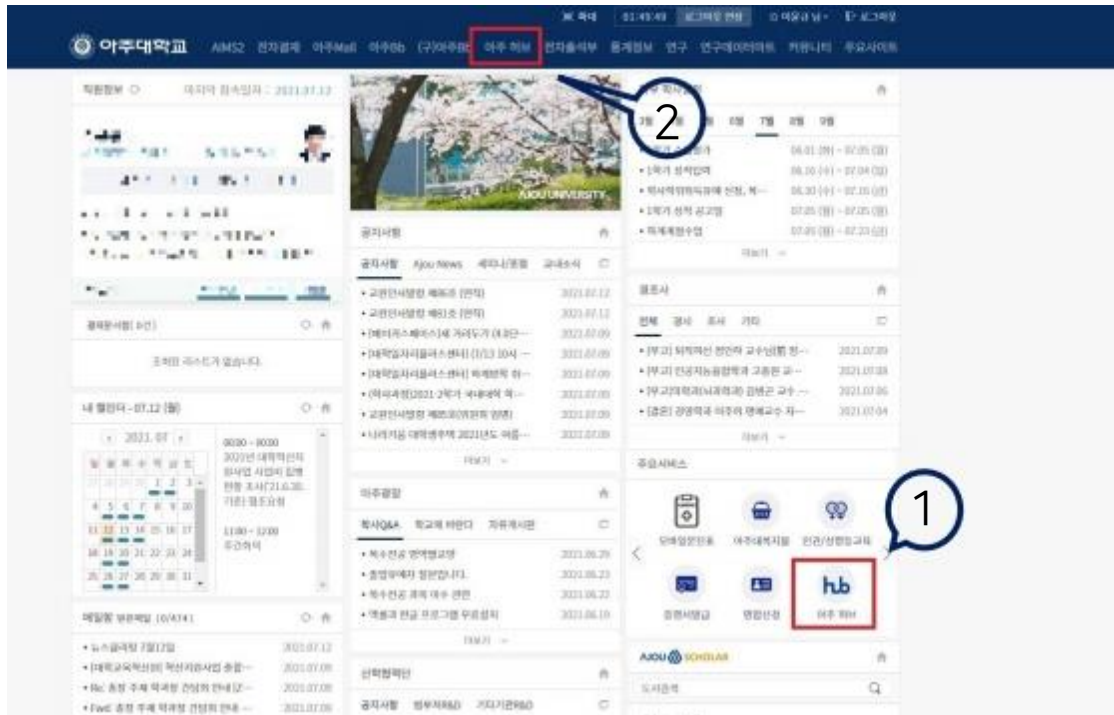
아주대학교 AIMS2 전자결재 아주Mall 아주Bb (구)아주Bb 아주 허브 전자출석부 통계정보 연구 연구데이터아트 커뮤니티 주요사이트

01:45:49 로그아웃 연장 로그아웃

직원정보 마지막 접속일자 : 2021.07.12

결재문서함 (0건)
조회된 리스트가 없습니다.

내 캘린더 - 07.12 (월)
2021. 07
일 월 화 수 목 금 토
1 2 3
4 5 6 7 8 9 10
11 12 13 14 15 16 17
18 19 20 21 22 23 24
25 26 27 28 29 30 31
09:00 ~ 10:00
11:00 ~ 12:00

메일함 받은메일 (0/4741)
• 뉴스클리핑 7월12일 2021.07.12
• [대학교육혁신원] 혁신지원사업 종합··· 2021.07.09
• Re: 초청 주제 학과장 간담회 안내(2··· 2021.07.08
• Fwd: 초청 주제 학과장 간담회 안내 ··· 2021.07.08

AJOU UNIVERSITY

공지사항
공지사항 Ajou News 세미나/포럼 교내소식
• 교원인사발령 제8호 (면직) 2021.07.12
• 교원인사발령 제8호 (면직) 2021.07.12
• 2021.07.09
• 2021.07.09
• 2021.07.09
• 2021.07.09
• 교원인사발령 제8호 2021.07.09
• 2021.07.09
더보기

아주광장
학사Q&A 학교에 바란다 자유게시판
• 2021.06.29
• 2021.06.23
• 2021.06.23
• 2021.06.10
더보기

산학협력단
공지사항 정부지원R&D 기타기관R&D

학사일정
6월 7월 8월 9월
• 1학기 성적입력
• 1학기 성적 공고일
• 하계계절수업
더보기

경조사
전체 결혼 조사 기타
• [부고] 2021.07.09
• [부고] 2021.07.08
• [부고] 2021.07.06
• [결혼] 2021.07.04
더보기

주요서비스
아주대학교지도 인권/성평등교육
증명서발급
아주 허브

AJOU SCHOLAR
도서검색

1
2